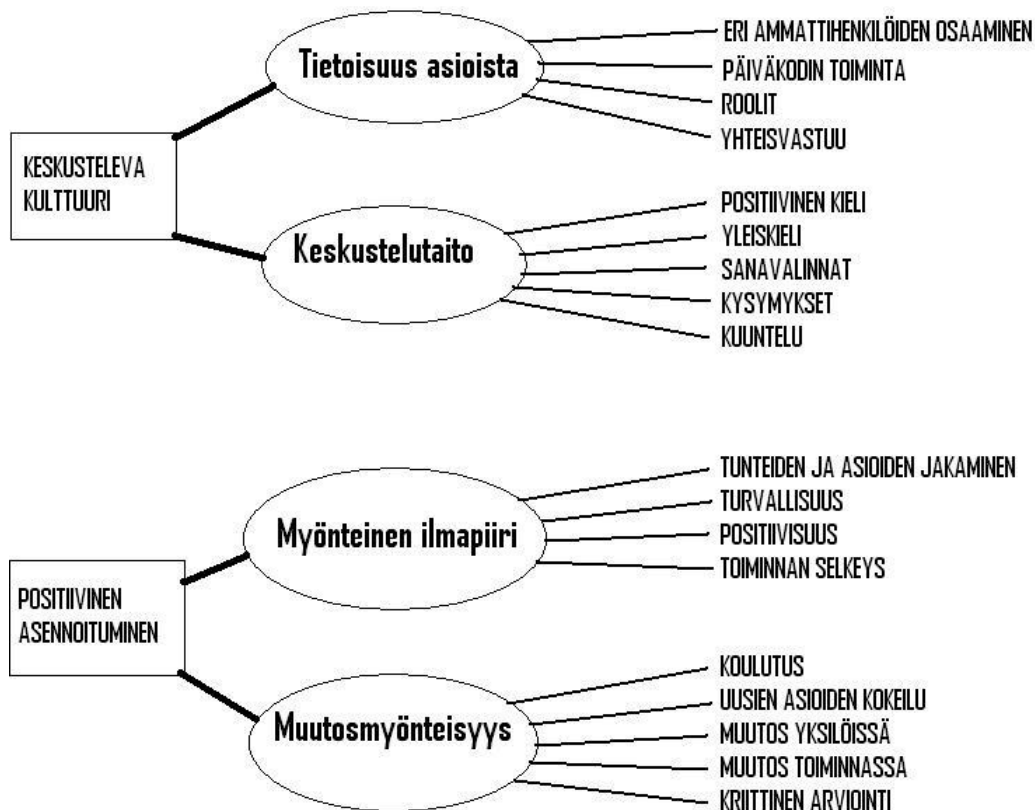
KESKUSTELEVA KULTTUURI

Tietoisuus asioista

ERI AMMATTIHENKILÖIDEN OSAAMINEN
PÄIVÄKODIN TOIMINTA
ROOLIT
YHTEISVASTUU

Keskustelutaito

POSITIIVINEN KIELI
YLEISKIELI
SANAVALINNAT
KYSYMYKSET
KUUNTELU

POSITIIVINEN ASENNOITUMINEN

Myönteinen ilmapiiri

TUNTEIDEN JA ASIOIDEN JAKAMINEN
TURVALLISUUS
POSITIIVISUUS
TOIMINNAN SELKEYS

Muutosmyönteisyys

KOULUTUS
UUSIEN ASIOIDEN KOKEILU
MUUTOS YKSILÖISSÄ
MUUTOS TOIMINNASSA
KRIITTINEN ARVIOINTI